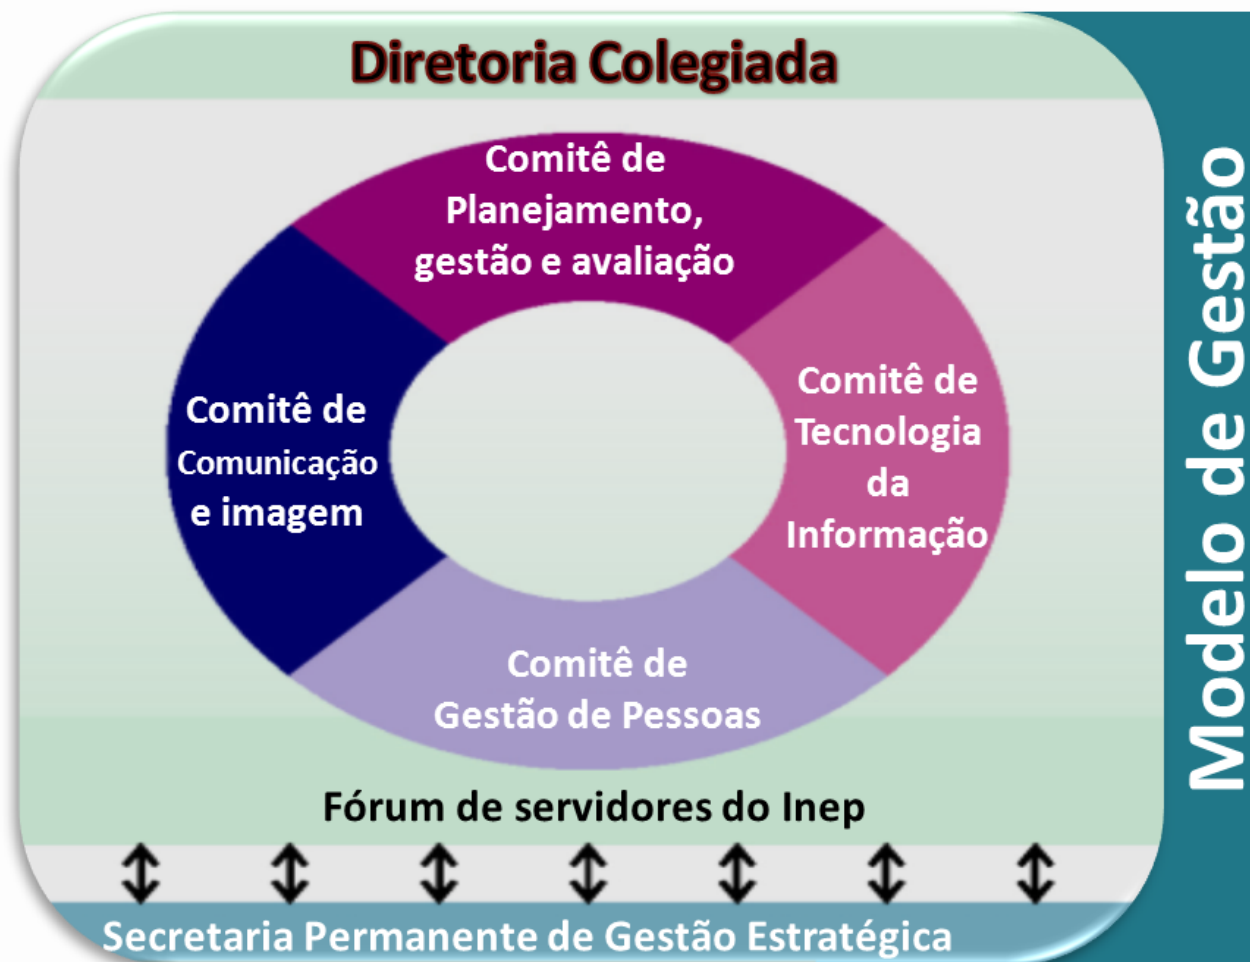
Diretoria Colegiada

Comitê de Planejamento, gestão e avaliação

Comitê de Comunicação e imagem

Comitê de Tecnologia da Informação

Comitê de Gestão de Pessoas

Fórum de servidores do Inep

Secretaria Permanente de Gestão Estratégica

Modelo de Gestão